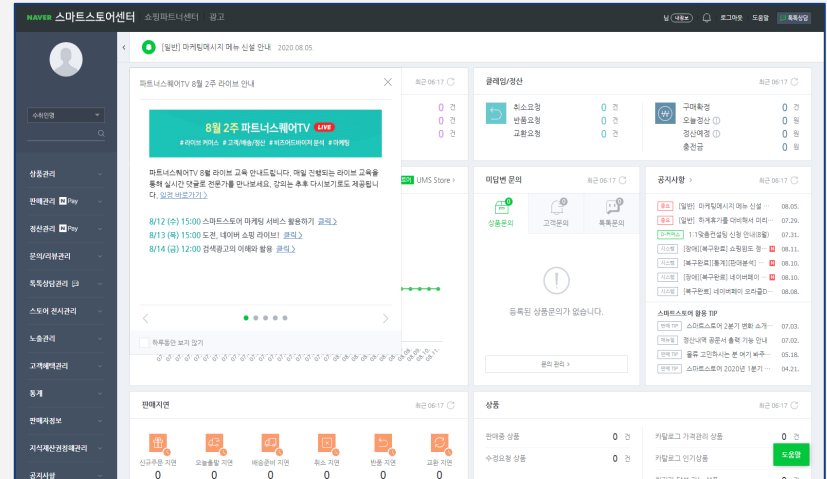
NAVER 스마트스토어센터 쇼핑파트너센터 광고

님 내정보 로그아웃 도움말 톡톡상담

[일반] 마케팅메시지 메뉴 신설 안내 2020.08.05.

수허인영

상품관리
판매관리 N Pay
정산관리 N Pay
문의/리뷰관리
톡톡상담관리
스토어 전시관리
노출관리
고객혜택관리
통계
판매자정보
지식재산권침해관리
공지사항

파트너스퀘어TV 8월 2주 라이브 안내

8월 2주 파트너스퀘어TV LIVE
# 라이브 커머스 # 고객/배송/정산 # 비즈어드바이저 분석 # 마케팅

파트너스퀘어TV 8월 라이브 교육 안내드립니다. 매일 진행되는 라이브 교육을 통해 실시간 댓글로 전문가를 만나보세요. 강의는 추후 다시보기로도 제공됩니다. 일정 바로가기 >

8/12 (수) 15:00 스마트스토어 마케팅 서비스 활용하기 클릭 >
8/13 (목) 15:00 도전, 네이버 쇼핑 라이브! 클릭 >
8/14 (금) 12:00 검색광고의 이해와 활용 클릭 >

하루동안 보지 않기

최근 06:17
0 건
0 건
0 건

클레임/정산 최근 06:17
취소요청 0 건
반품요청 0 건
교환요청 0 건
구매확정 0 건
오늘정산 0 원
정산예정 0 원
충전금 0 원

UMS Store

미답변 문의 최근 06:17
상품문의 0
고객문의 0
톡톡문의 0
등록된 상품문의가 없습니다.
문의 관리 >

공지사항 최근 06:17
[일반] 마케팅메시지 메뉴 신설 ... 08.05.
[일반] 취게휴가를 대비해서 미리 ... 07.29.
1:1맞춤컨설팅 신청 안내(8월) 07.31.
[복구완료] 쇼핑윈도 정... N 08.11.
[복구완료][통계][판매분석] ... N 08.10.
[장애][복구완료] 네이버페이 ... N 08.10.
[복구완료] 네이버페이 오라클D... 08.08.

스마트스토어 활용 TIP
스마트스토어 2분기 변화 소개... 07.03.
정산내역 공문서 출력 기능 안내 07.02.
올쿠 고민하시는 분 여기 봐주... 05.18.
스마트스토어 2020년 1분기 ... 04.21.

판매지연 최근 06:17
신규주문 지연 0
오늘출발 지연 0
배송준비 지연 0
취소 지연 0
반품 지연 0
교환 지연 0

상품 최근 06:17
판매중 상품 0 건
수정요청 상품 0 건
카탈로그 가격관리 상품 0 건
카탈로그 인기상품 0 건

도움말